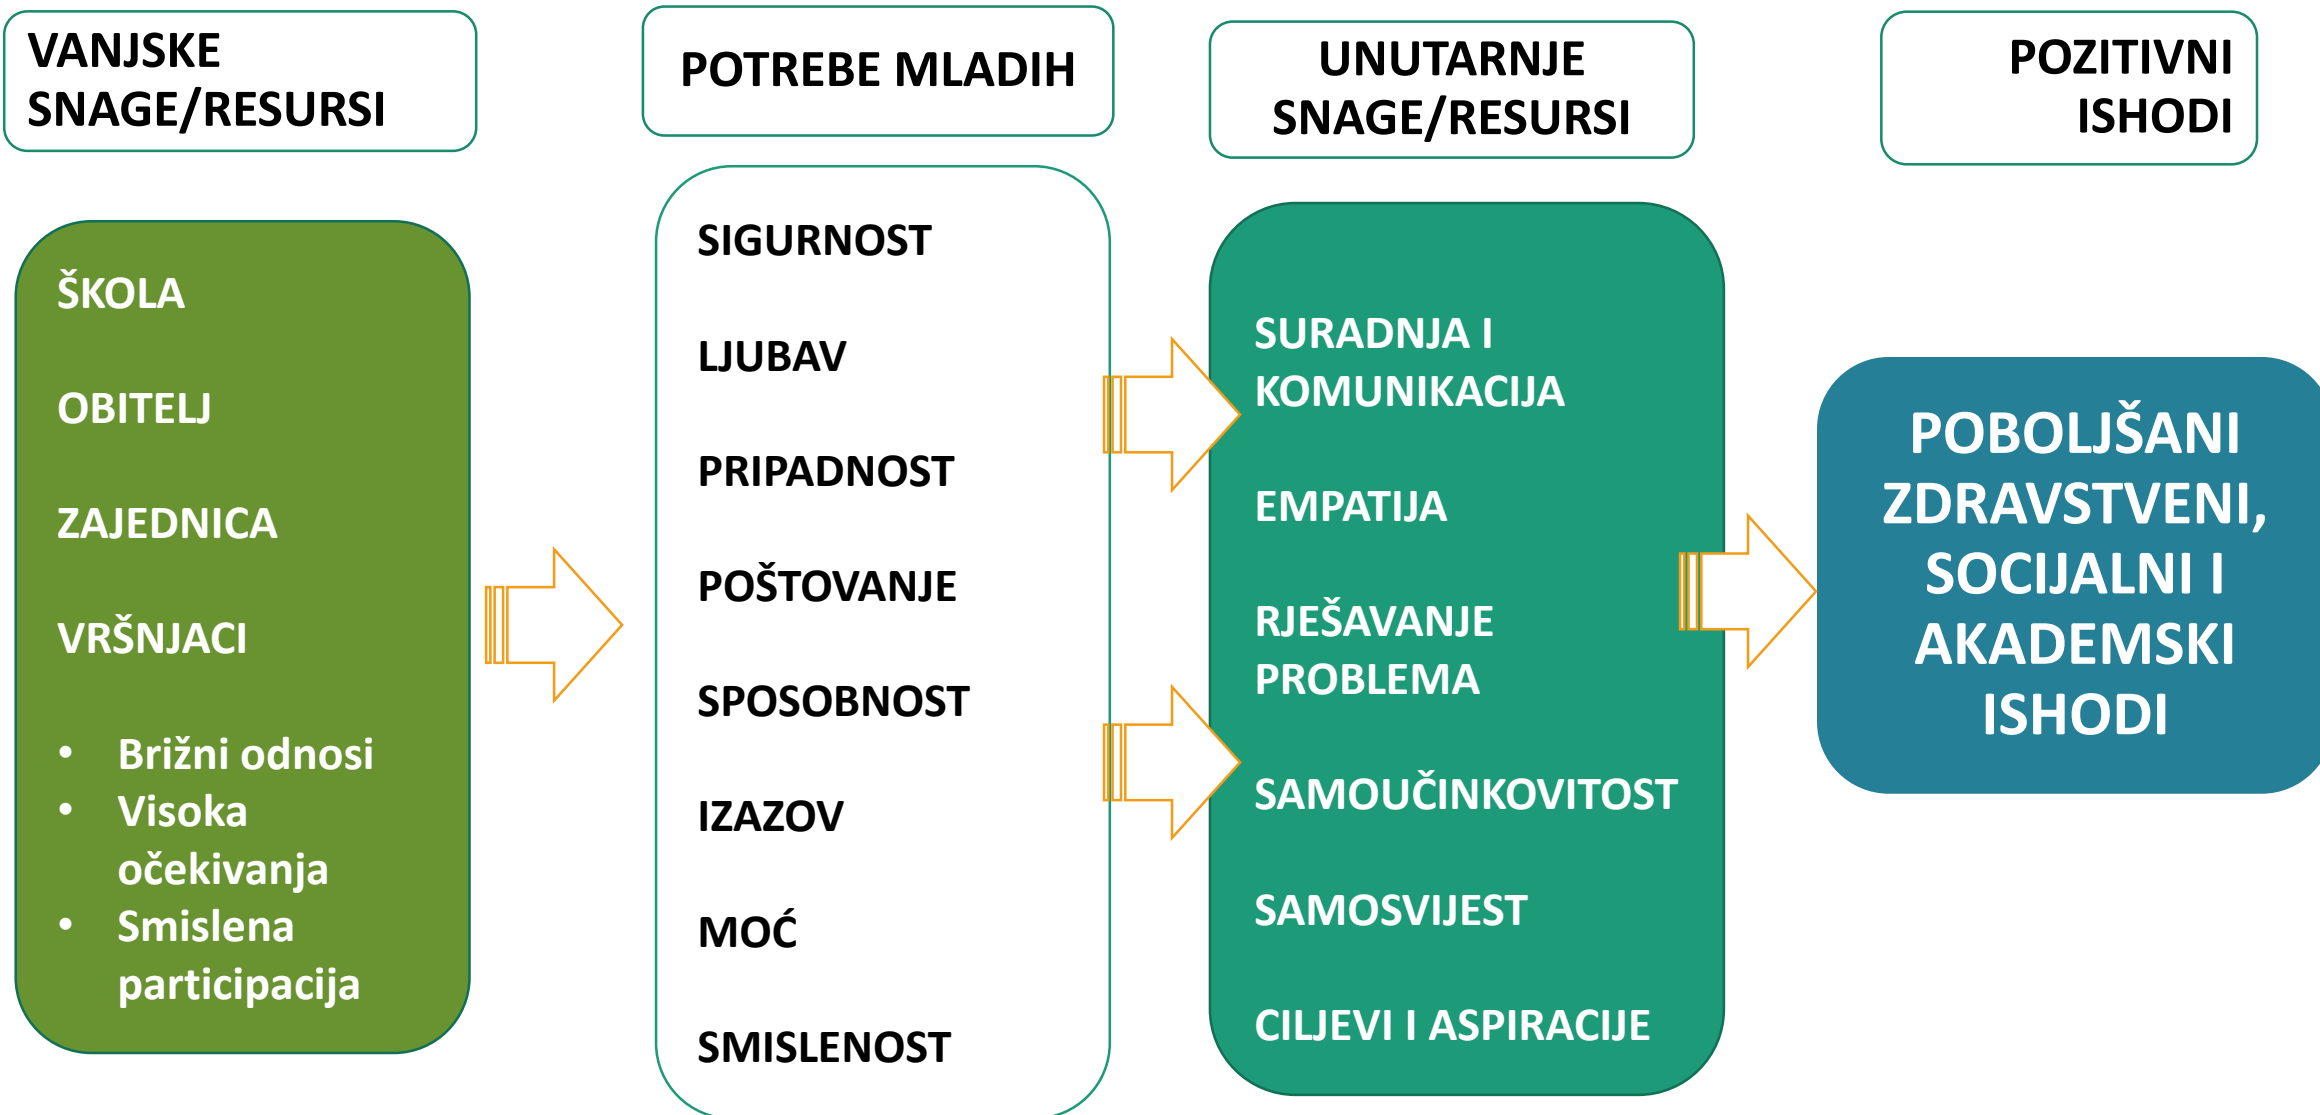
VANJSKE SNAGE/RESURSI

POTREBE MLADIH

UNUTARNJE SNAGE/RESURSI

POZITIVNI ISHODI

ŠKOLA

OBITELJ

ZAJEDNICA

VRŠNJACI

- Brižni odnosi
- Visoka očekivanja
- Smislena participacija

SIGURNOST

LJUBAV

PRIPADNOST

POŠTOVANJE

SPOSOBNOST

IZAZOV

MOĆ

SMISLENOST

SURADNJA I KOMUNIKACIJA

EMPATIJA

RJEŠAVANJE PROBLEMA

SAMOUČINKOVITOST

SAMOSVIJEST

CILJEVI I ASPIRACIJE

POBOLJŠANI ZDRAVSTVENI, SOCIJALNI I AKADEMSKI ISHODI